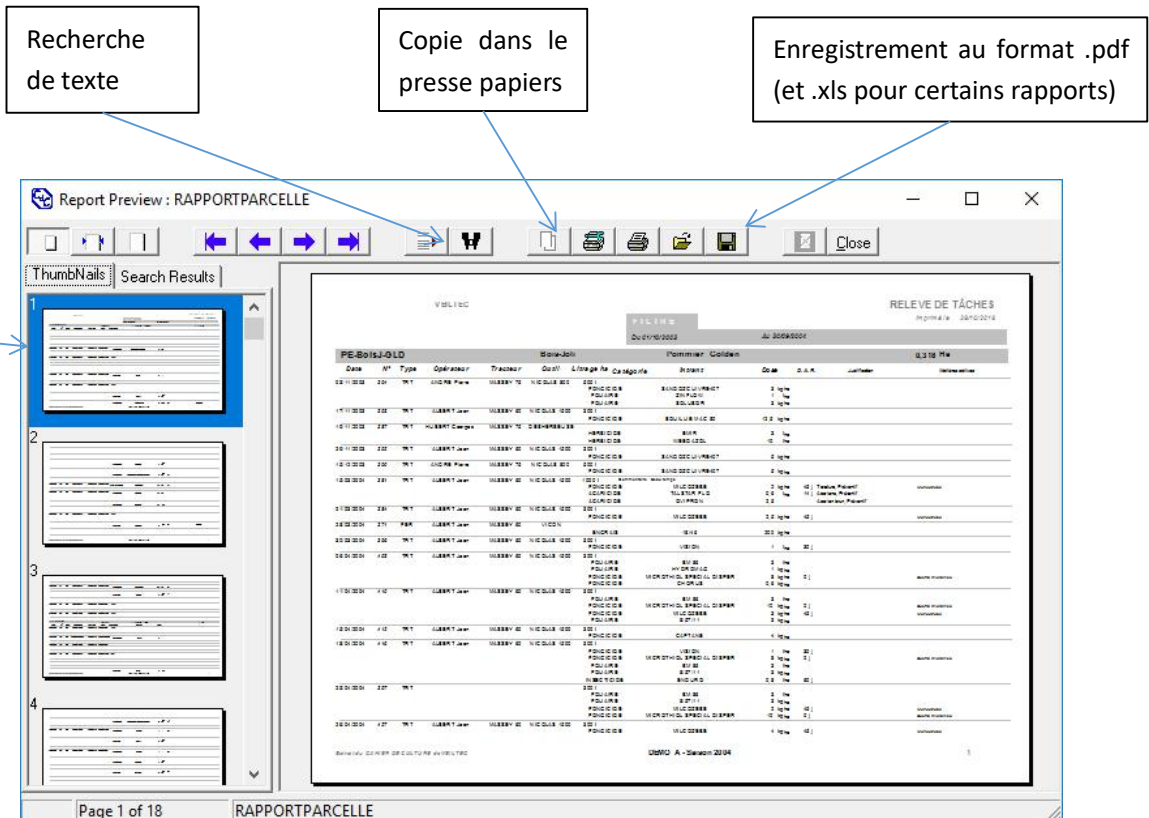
Recherche de texte

Copie dans le presse papiers

Enregistrement au format .pdf (et .xls pour certains rapports)

Report Preview : RAPPORTPARCELLE

Close

ThumbNails | Search Results

1

2

3

4

VELTEC

RELEVE DE TÂCHES

PE-BoisJ-GLD

Bois-Joli

Pommier Golden

Date | N° | Type | Opérateur | Tracteur | Outil | Litrage ha | Catégorie | Intrant | Dose

DEMO A - Saison 2004

1

Page 1 of 18

RAPPORTPARCELLE